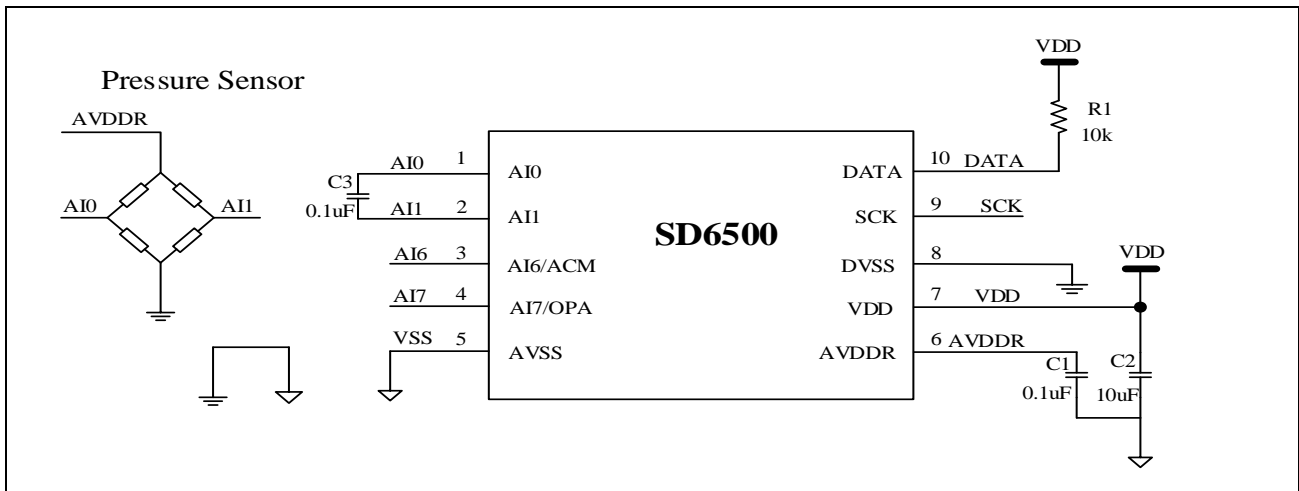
Pressure Sensor

AVDDR

AI0

AI1

C3

0.1uF

AI0 1

AI1 2

AI6 3

AI7 4

VSS 5

AI0

AI1

AI6/ACM

AI7/OPA

AVSS

SD6500

DATA

SCK

DVSS

VDD

AVDDR

10 DATA

9 SCK

8

7 VDD

6 AVDDR

VDD

R1

10k

VDD

C1

0.1uF

C2

10uF